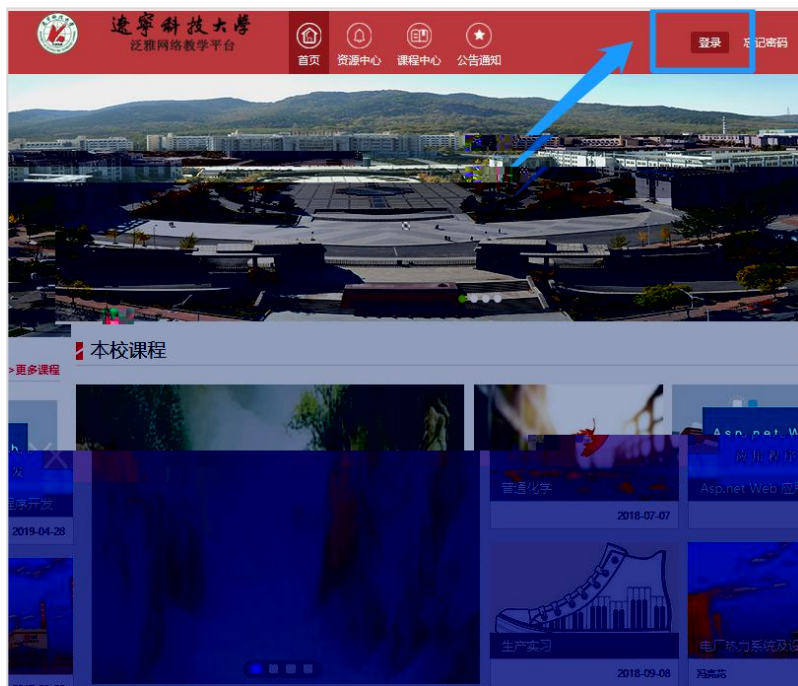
遼寧科技大學
泛雅网络教学平台

首页 资源中心 课程中心 公告通知

登录 忘记密码

本校课程

>更多课程

h
发
程序开发
2019-04-28

普通化学
2018-07-07

Asp.net W
应用程序
Asp.net Web 应用

生产实习
2018-09-08

电厂热力系统及设
冯亮花